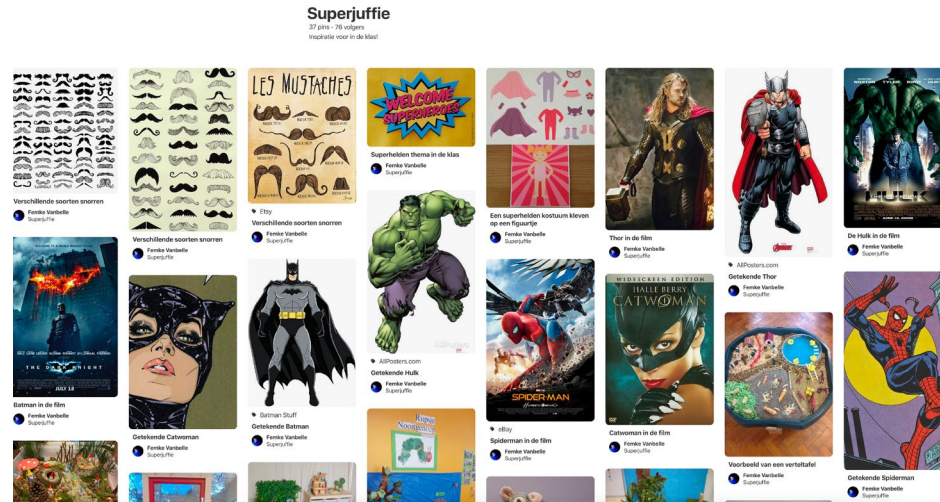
Superjuffie
37 pins · 76 volgers
Inspiratie voor in de klas!

Verschillende soorten snorren
Femke Vanbelle
Superjuffie

Batman in de film
Femke Vanbelle
Superjuffie

Verschillende soorten snorren
Femke Vanbelle
Superjuffie

Getekende Catwoman
Femke Vanbelle
Superjuffie

LES MUSTACHES
Etsy
Verschillende soorten snorren
Femke Vanbelle
Superjuffie

Batman Stuff
Getekende Batman
Femke Vanbelle
Superjuffie

WELCOME SUPERHEROES
Superhelden thema in de klas
Femke Vanbelle
Superjuffie

AllPosters.com
Getekende Hulk
Femke Vanbelle
Superjuffie

Een superhelden kostuum kleven op een figuurtje
Femke Vanbelle
Superjuffie

SPIDER-MAN
eBay
Spiderman in de film
Femke Vanbelle
Superjuffie

Thor in de film
Femke Vanbelle
Superjuffie

WIDESCREEN EDITION
HALLE BERRY
CATWOMAN
Catwoman in de film
Femke Vanbelle
Superjuffie

AllPosters.com
Getekende Thor
Femke Vanbelle
Superjuffie

Voorbeeld van een verteltafel
Femke Vanbelle
Superjuffie

De Hulk in de film
Femke Vanbelle
Superjuffie

Getekende Spiderman
Femke Vanbelle
Superjuffie